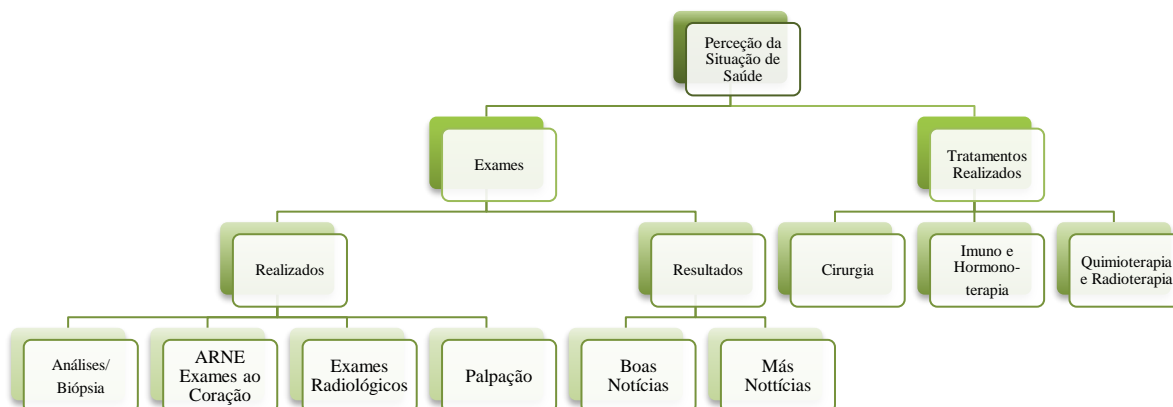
Perceção da Situação de Saúde

Exames

Tratamentos Realizados

Realizados

Resultados

Cirurgia

Imuno e Hormonoterapia

Quimioterapia e Radioterapia

Análises/ Biópsia

ARNE Exames ao Coração

Exames Radiológicos

Palpação

Boas Notícias

Más Nottícias